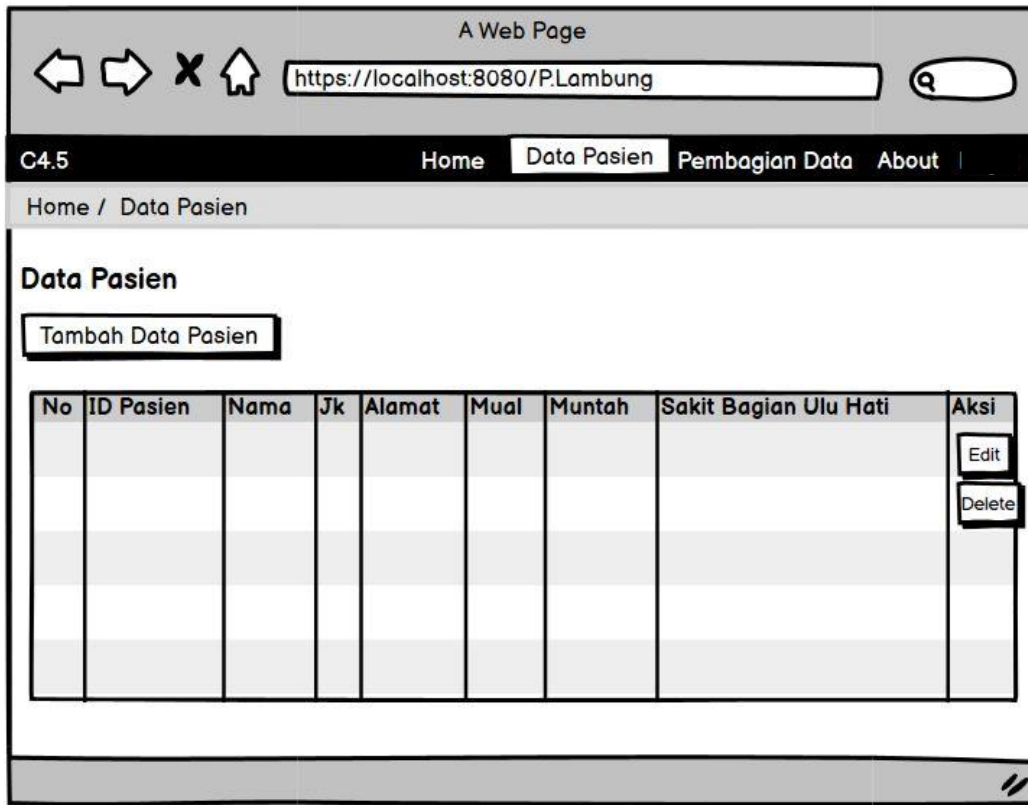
A Web Page

https://localhost:8080/P.Lambung

C4.5

Home | Data Pasien | Pembagian Data | About

Home / Data Pasien

Data Pasien

Tambah Data Pasien

| No | ID Pasien | Nama | Jk | Alamat | Mual | Muntah | Sakit Bagian Ulu Hati | Aksi |
|---|---|---|---|---|---|---|---|---|
| | | | | | | | | Edit Delete |
| | | | | | | | | |
| | | | | | | | | |
| | | | | | | | | |
| | | | | | | | | |